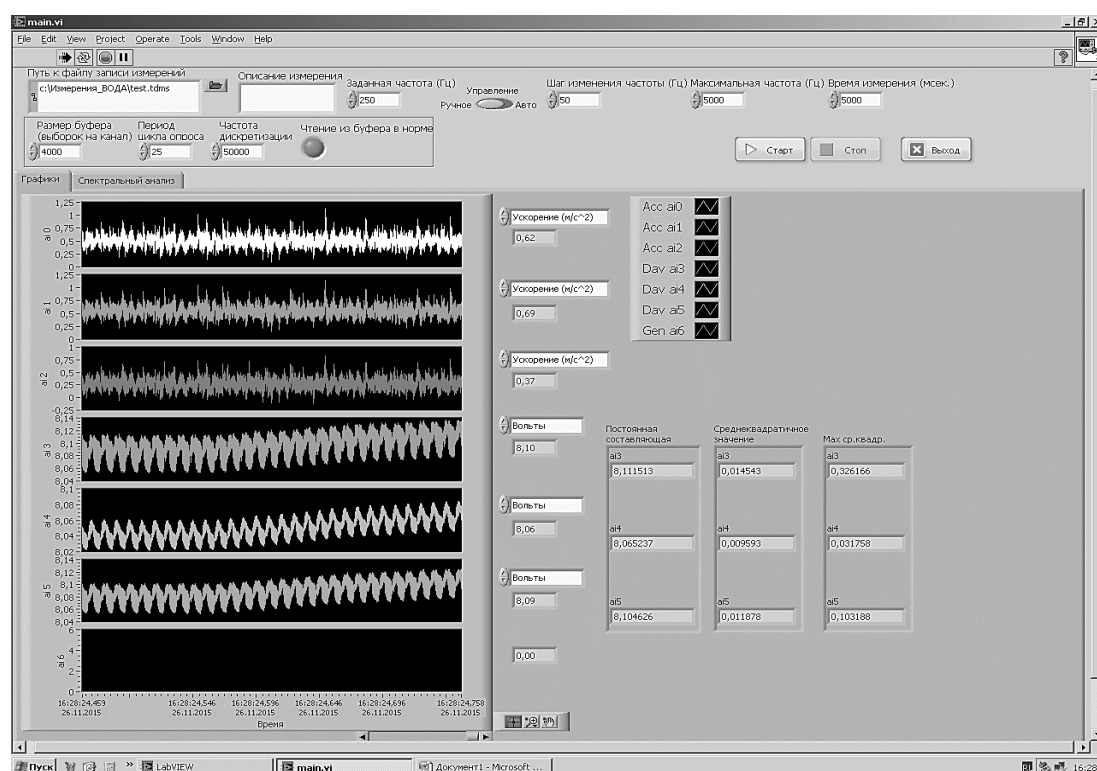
main.vi

File Edit View Project Operate Tools Window Help

Путь к файлу записи измерений
c:\Измерения_ВОДА\test.tdms

Описание измерения

Заданная частота (Гц)
250

Управление
Ручное Авто

Шаг изменения частоты (Гц)
50

Максимальная частота (Гц)
5000

Время измерения (мсек.)
5000

Размер буфера (выборок на канал)
4000

Период цикла опроса
25

Частота дискретизации
50000

Чтение из буфера в норме

Старт
Стоп
Выход

Графики
Спектральный анализ

ai0: 1,25 1 0,75 0,5 0,25 0
ai1: 1,25 1 0,75 0,5 0,25 0
ai2: 1 0,75 0,5 0,25 0 -0,25
ai3: 8,14 8,12 8,1 8,08 8,06 8,04
ai4: 8,1 8,08 8,06 8,04 8,02
ai5: 8,14 8,12 8,1 8,08 8,06 8,04
ai6: 6 4 2 0

16:28:24,459 26.11.2015
16:28:24,546 26.11.2015
16:28:24,596 26.11.2015
16:28:24,646 26.11.2015
16:28:24,696 26.11.2015
16:28:24,758 26.11.2015
Время

Ускорение (м/с^2)
0,62
Ускорение (м/с^2)
0,69
Ускорение (м/с^2)
0,37
Вольты
8,10
Вольты
8,06
Вольты
8,09
0,00

Acc ai0
Acc ai1
Acc ai2
Dav ai3
Dav ai4
Dav ai5
Gen ai6

| Постоянная составляющая | Среднеквадратичное значение | Max ср.квадр. |
|---|---|---|
| ai3 8,111513 | ai3 0,014543 | ai3 0,326166 |
| ai4 8,065237 | ai4 0,009593 | ai4 0,031758 |
| ai5 8,104626 | ai5 0,011878 | ai5 0,103188 |

Пуск
LabVIEW
main.vi
Документ1 - Microsoft ...
16:28